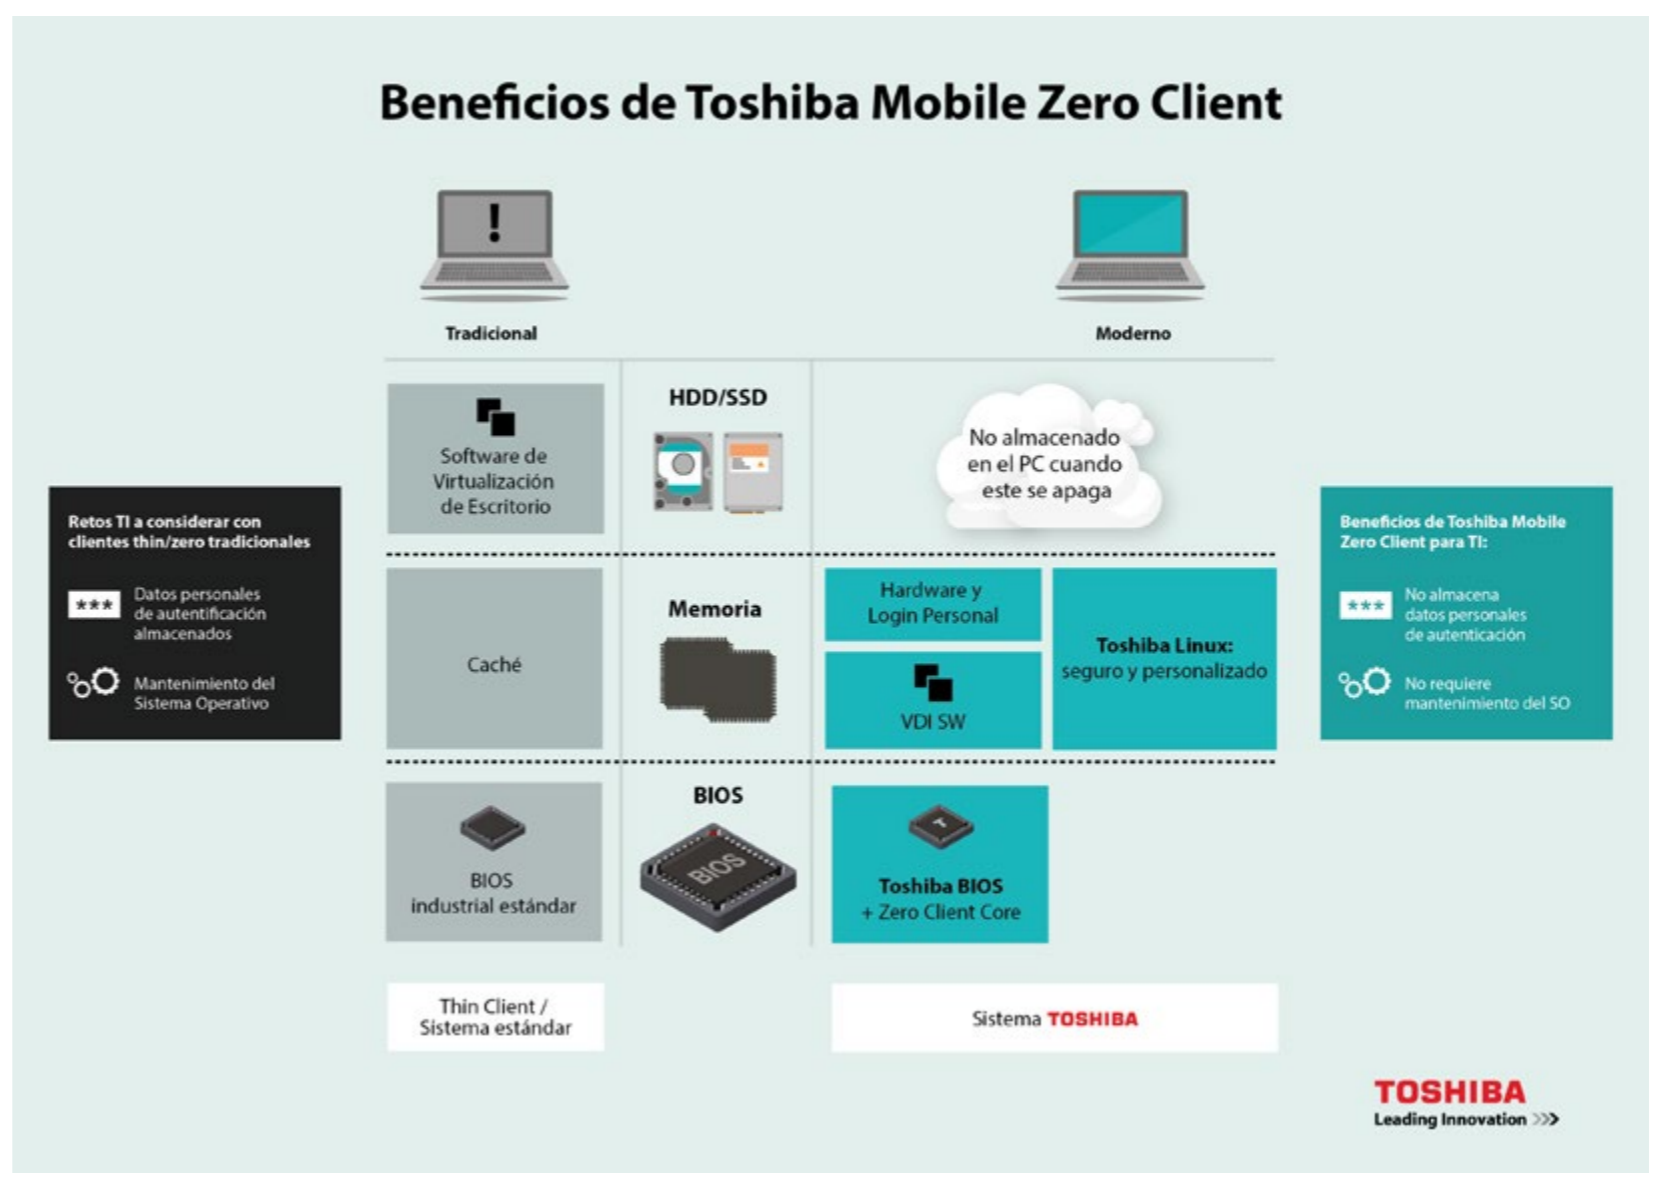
Beneficios de Toshiba Mobile Zero Client

Tradicional

Moderno

Retos TI a considerar con clientes thin/zero tradicionales

***

Datos personales de autentificación almacenados

Mantenimiento del Sistema Operativo

Software de Virtualización de Escritorio

HDD/SSD

No almacenado en el PC cuando este se apaga

Caché

Memoria

Hardware y Login Personal

VDI SW

Toshiba Linux: seguro y personalizado

BIOS industrial estándar

BIOS

BIOS

Toshiba BIOS + Zero Client Core

Beneficios de Toshiba Mobile Zero Client para TI:

***

No almacena datos personales de autenticación

No requiere mantenimiento del SO

Thin Client / Sistema estándar

Sistema TOSHIBA

TOSHIBA
Leading Innovation >>>